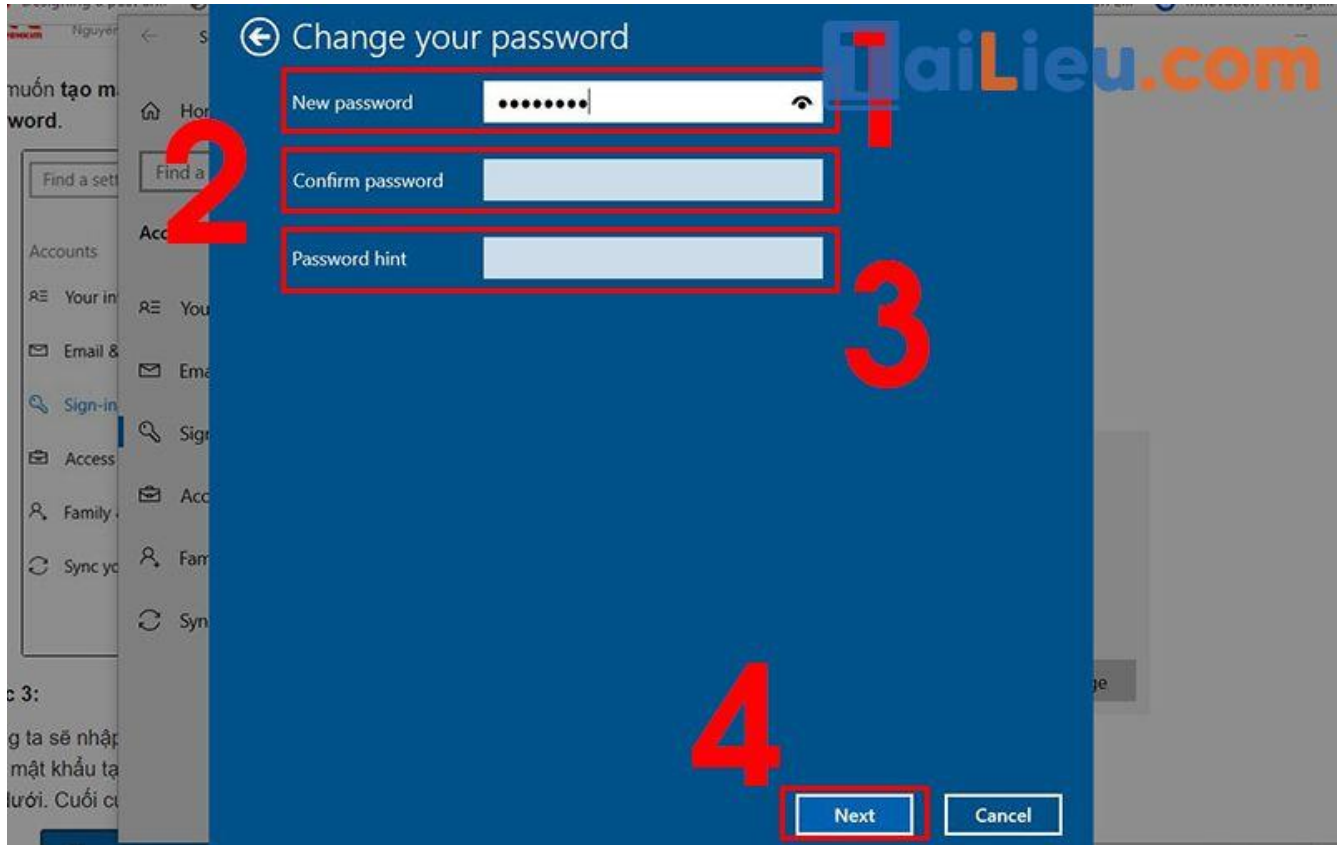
Change your password

New password ••••••••

Confirm password

Password hint

1
2
3
4

Next
Cancel

TaiLieu.com

Nguyên

muốn tạo m
word.

Find a sett

Accounts

Your in
Email &
Sign-in
Access
Family
Sync yo

Hom
Find a
Acc
You
Ema
Sign
Acc
Fam
Syn

c 3:

g ta sẽ nhập
mật khẩu tạ
lưới. Cuối cù

ge